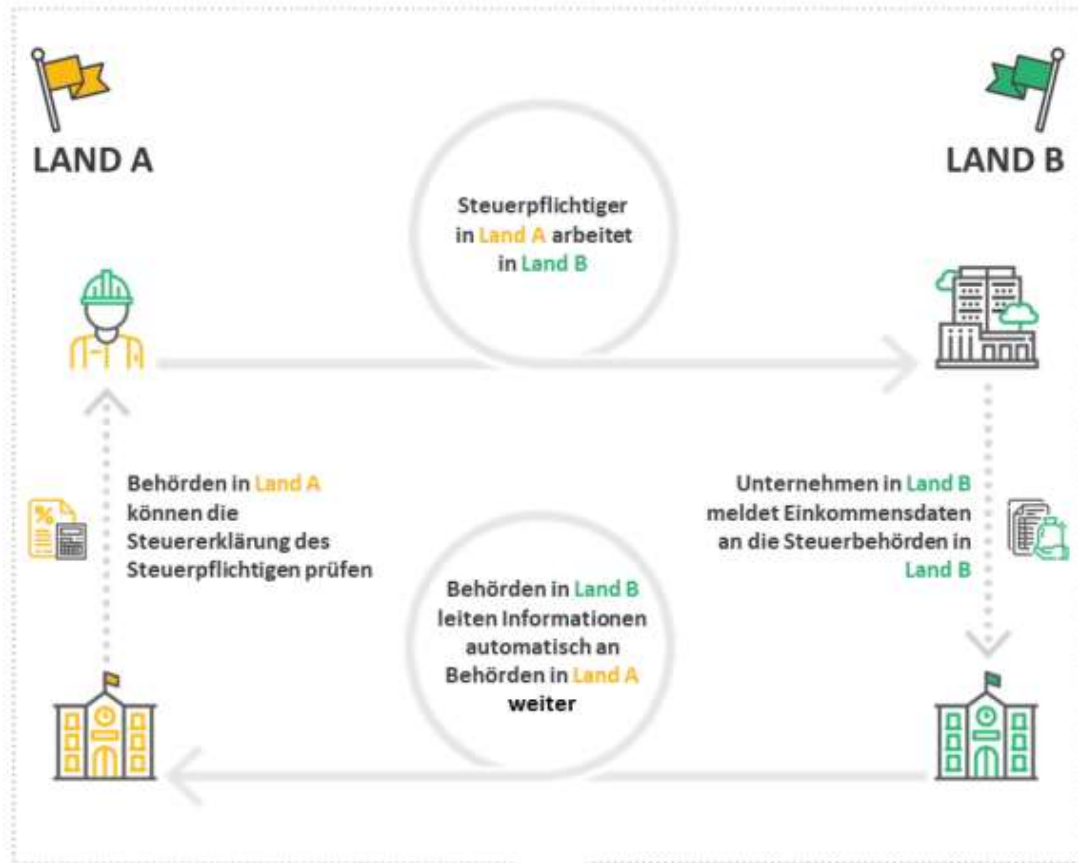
LAND A

LAND B

Steuerpflichtiger in Land A arbeitet in Land B

Behörden in Land A können die Steuererklärung des Steuerpflichtigen prüfen

Unternehmen in Land B meldet Einkommensdaten an die Steuerbehörden in Land B

Behörden in Land B leiten Informationen automatisch an Behörden in Land A weiter